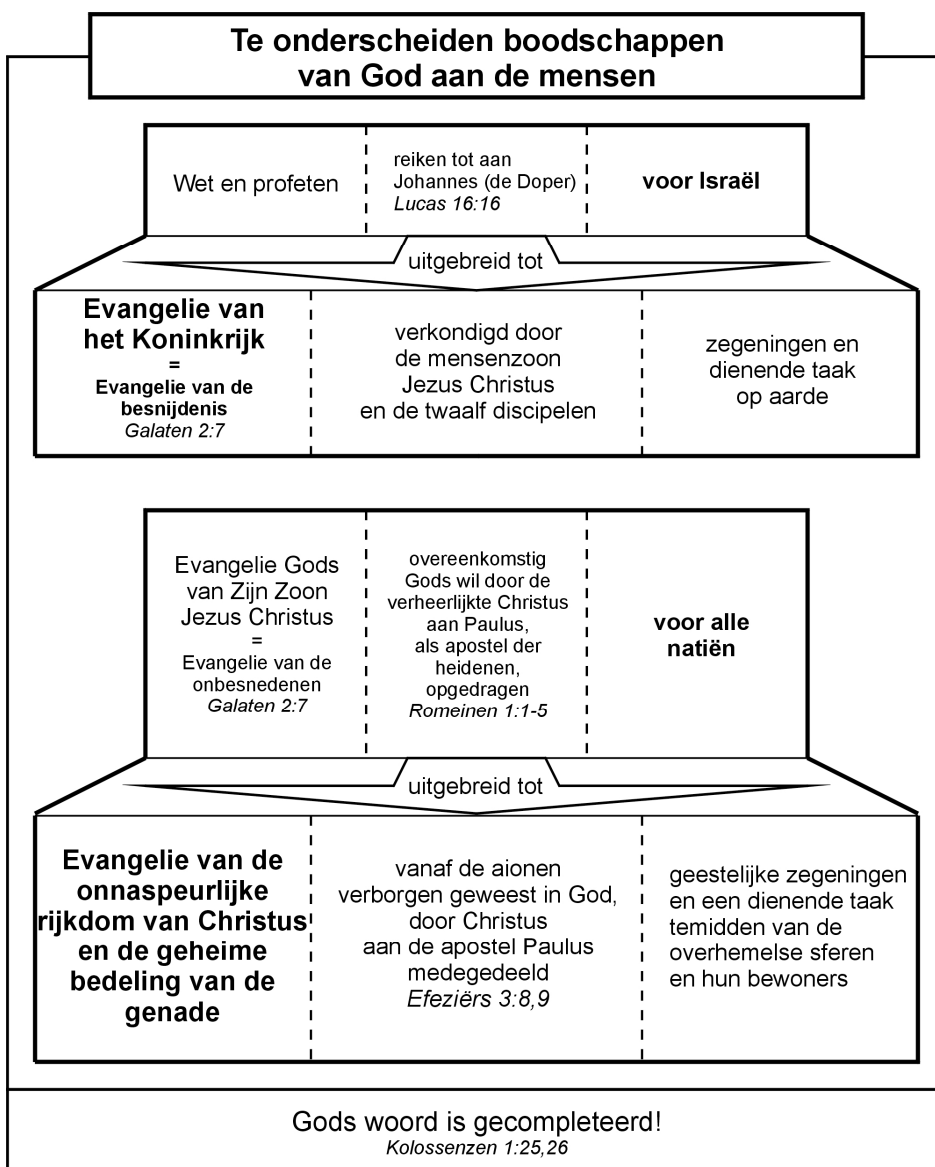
Te onderscheiden boodschappen van God aan de mensen

| Wet en profeten | reiken tot aan Johannes (de Doper) *Lucas 16:16* | **voor Israël** |
|---|---|---|

uitgebreid tot

| **Evangelie van het Koninkrijk** = **Evangelie van de besnijdenis** *Galaten 2:7* | verkondigd door de mensenzoon Jezus Christus en de twaalf discipelen | zegeningen en dienende taak op aarde |
|---|---|---|

| Evangelie Gods van Zijn Zoon Jezus Christus = Evangelie van de onbesnedenen *Galaten 2:7* | overeenkomstig Gods wil door de verheerlijkte Christus aan Paulus, als apostel der heidenen, opgedragen *Romeinen 1:1-5* | **voor alle natiën** |
|---|---|---|

uitgebreid tot

| **Evangelie van de onnaspeurlijke rijkdom van Christus en de geheime bedeling van de genade** | vanaf de aionen verborgen geweest in God, door Christus aan de apostel Paulus medegedeeld *Efeziërs 3:8,9* | geestelijke zegeningen en een dienende taak temidden van de overhemelse sferen en hun bewoners |
|---|---|---|

Gods woord is gecompleteerd!
*Kolossenzen 1:25,26*